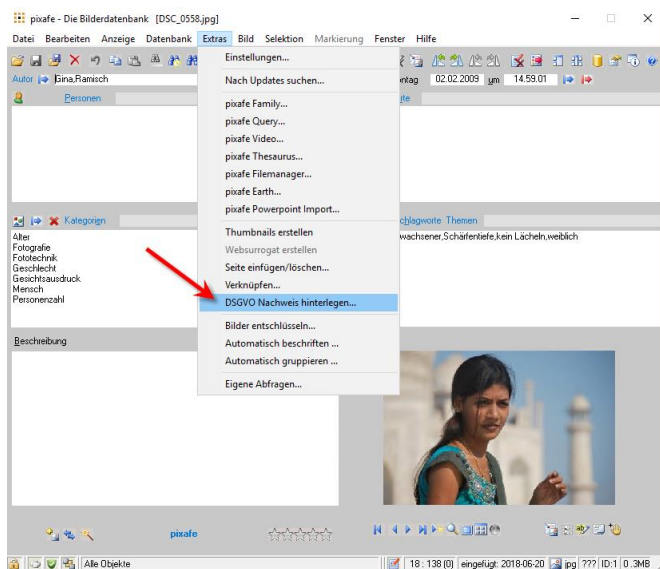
pixafe - Die Bilderdatenbank [DSC_0558.jpg]

Datei Bearbeiten Anzeige Datenbank Extras Bild Selektion Markierung Fenster Hilfe

Autor Gina,Ramisch

Personen

ntag 02.02.2009 um 14.59.01

Kategorien

Alter
Fotografie
Fototechnik
Geschlecht
Gesichtsausdruck
Mensch
Personenzahl

chlagworte Themen

wachsener,Schärfentiefe,kein Lächeln,weiblich

Beschreibung

Einstellungen...
Nach Updates suchen...
pixafe Family...
pixafe Query...
pixafe Video...
pixafe Thesaurus...
pixafe Filemanager...
pixafe Earth...
pixafe Powerpoint Import...
Thumbnails erstellen
Websurrogat erstellen
Seite einfügen/löschen...
Verknüpfen...
DSGVO Nachweis hinterlegen...
Bilder entschlüsseln...
Automatisch beschriften ...
Automatisch gruppieren ...
Eigene Abfragen...

pixafe

Alle Objekte

18 : 138 (0) eingefügt: 2018-06-20 jpg ??? ID:1 0..3MB